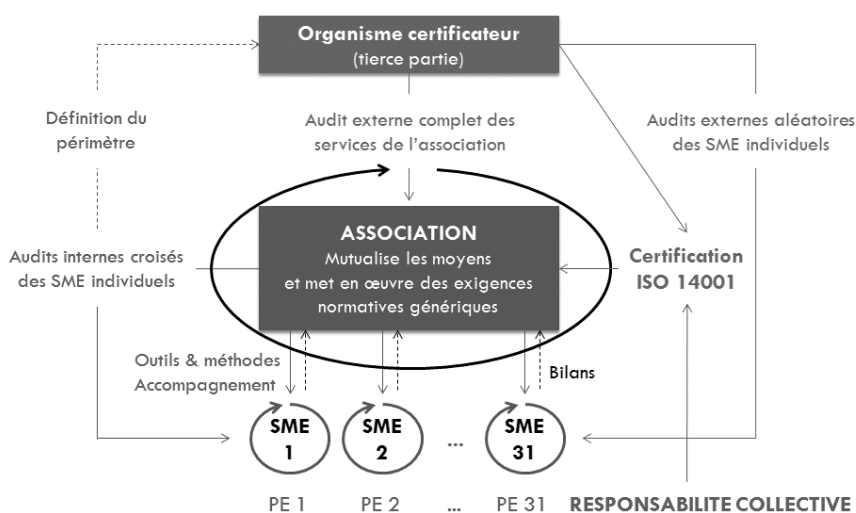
Organisme certificateur
(tierce partie)

Définition du périmètre

Audit externe complet des services de l'association

Audits externes aléatoires des SME individuels

Audits internes croisés des SME individuels

ASSOCIATION
Mutualise les moyens et met en œuvre des exigences normatives génériques

Certification ISO 14001

Outils & méthodes
Accompagnement

Bilans

SME 1

SME 2

...

SME 31

PE 1 PE 2 ... PE 31

RESPONSABILITE COLLECTIVE